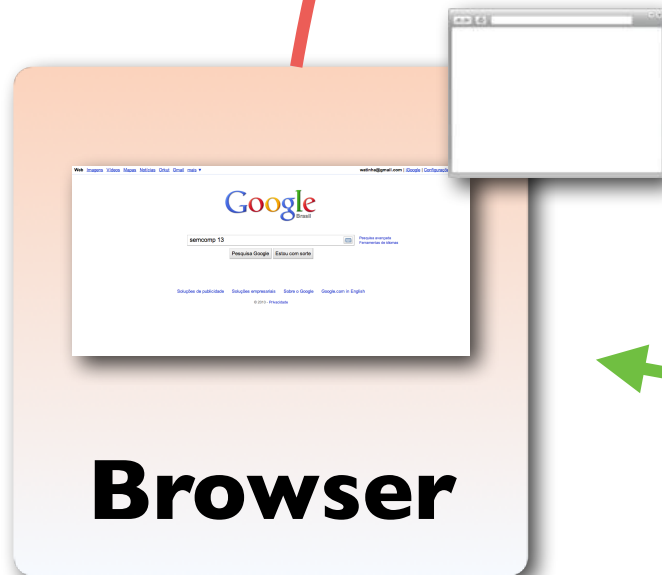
Web Imagens Vídeos Mapas Notícias Orkut Gmail mais ▾

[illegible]@gmail.com | iGoogle | Configuraçõ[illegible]

Google
Brasil

semcomp 13

Pesquisa avançada
Ferramentas de idiomas

Pesquisa Google | Estou com sorte

Soluções de publicidade   Soluções empresariais   Sobre o Google   Google.com in English

© 2010 - Privacidade

Browser